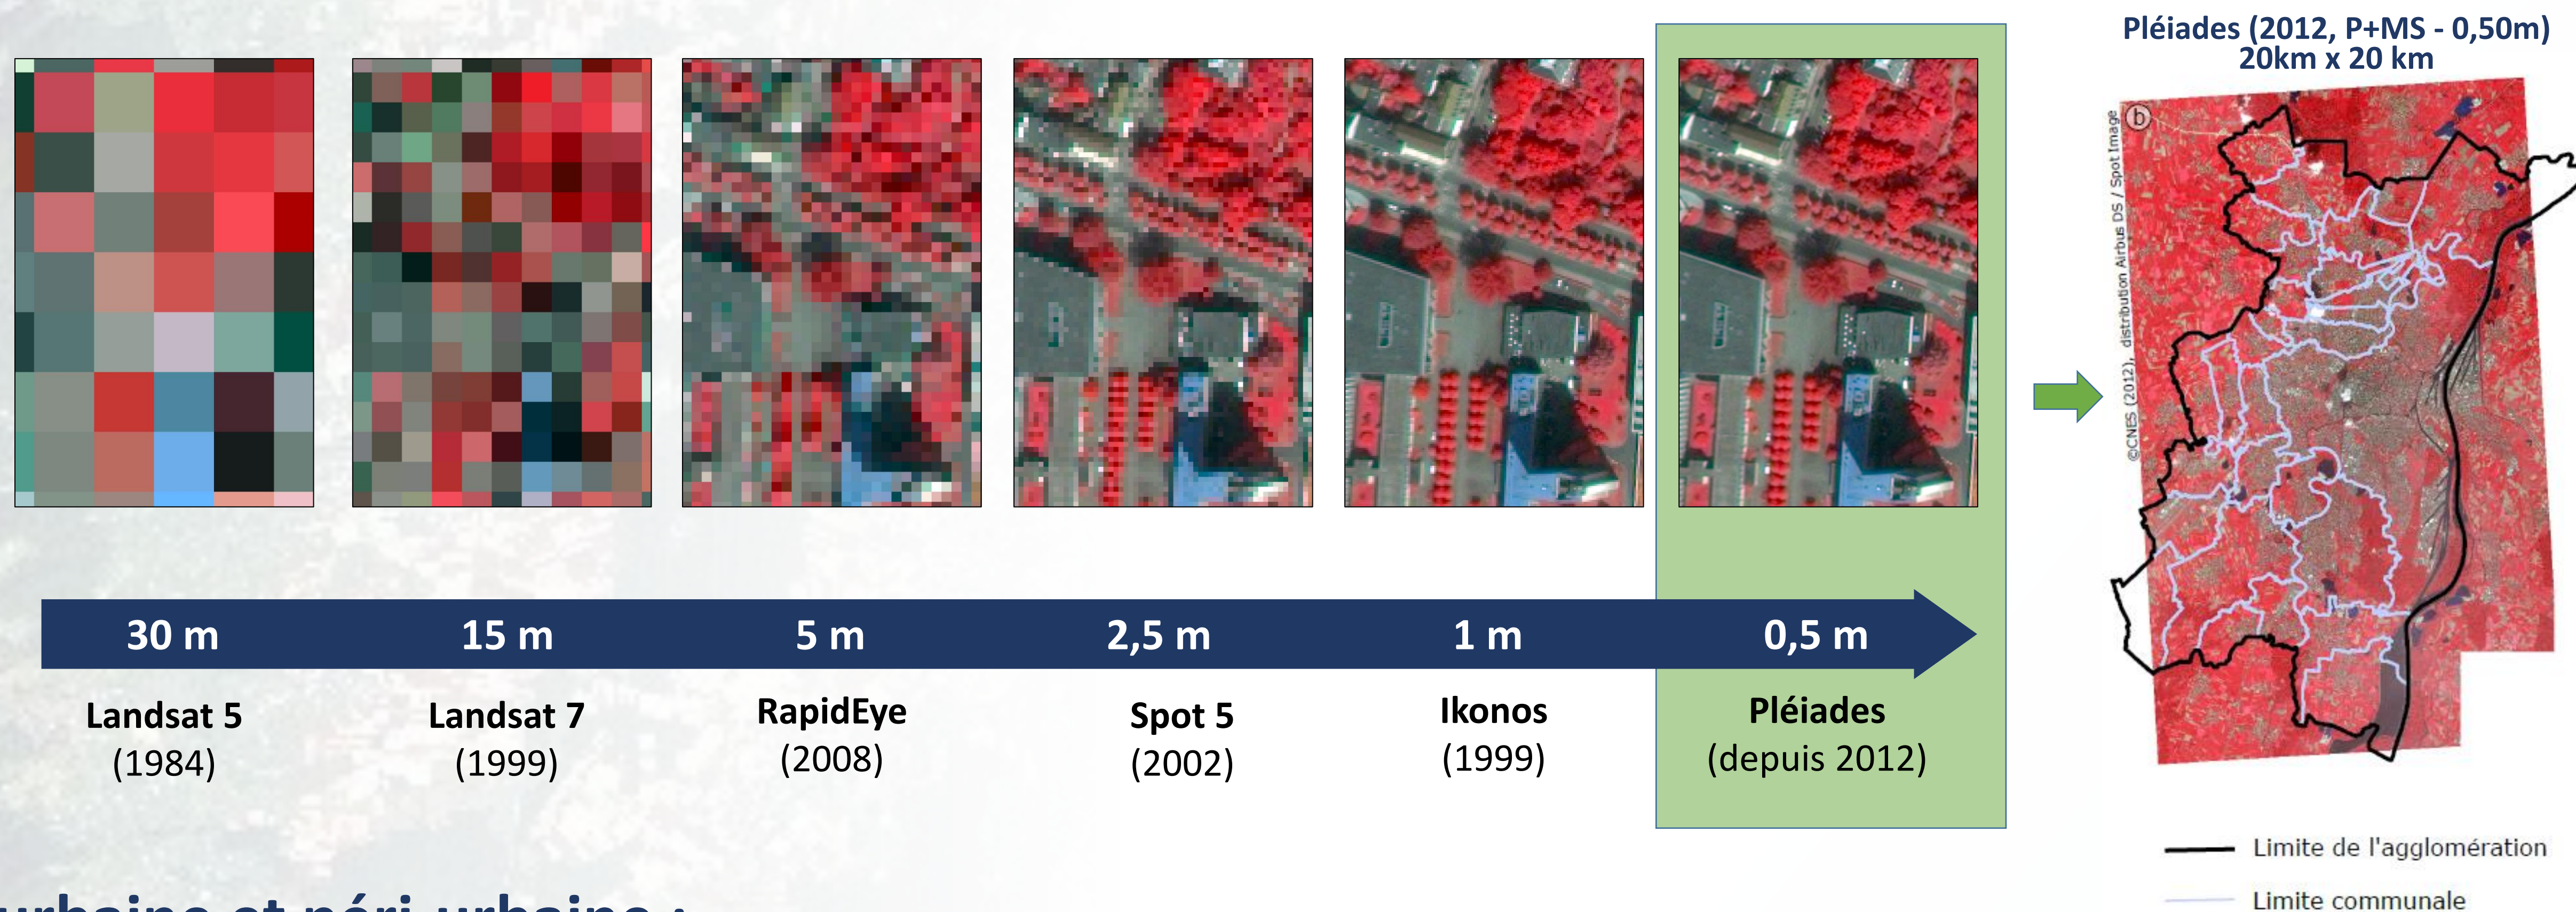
Pléiades (2012, P+MS - 0,50m)
20km x 20 km

30 m
15 m
5 m
2,5 m
1 m
0,5 m

Landsat 5
(1984)

Landsat 7
(1999)

RapidEye
(2008)

Spot 5
(2002)

Ikonos
(1999)

Pléiades
(depuis 2012)

b

©CNES (2012), distribution Airbus DS / Spot Image

Limite de l'agglomération

Limite communale

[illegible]urbaine et péri-urbaine :